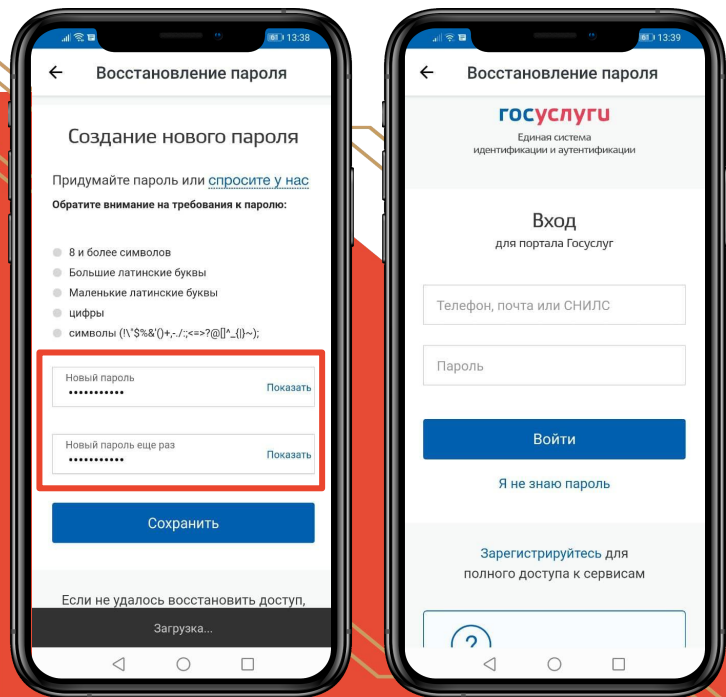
13:38

Восстановление пароля

Создание нового пароля

Придумайте пароль или спросите у нас

Обратите внимание на требования к паролю:

8 и более символов

Большие латинские буквы

Маленькие латинские буквы

цифры

символы (!\"$%&'()+,-./:;<=>?@[]^_{|}~);

Новый пароль
•••••••••••
Показать

Новый пароль еще раз
•••••••••••
Показать

Сохранить

Если не удалось восстановить доступ,

Загрузка...

13:39

Восстановление пароля

госуслуги
Единая система идентификации и аутентификации

Вход
для портала Госуслуг

Телефон, почта или СНИЛС

Пароль

Войти

Я не знаю пароль

Зарегистрируйтесь для полного доступа к сервисам